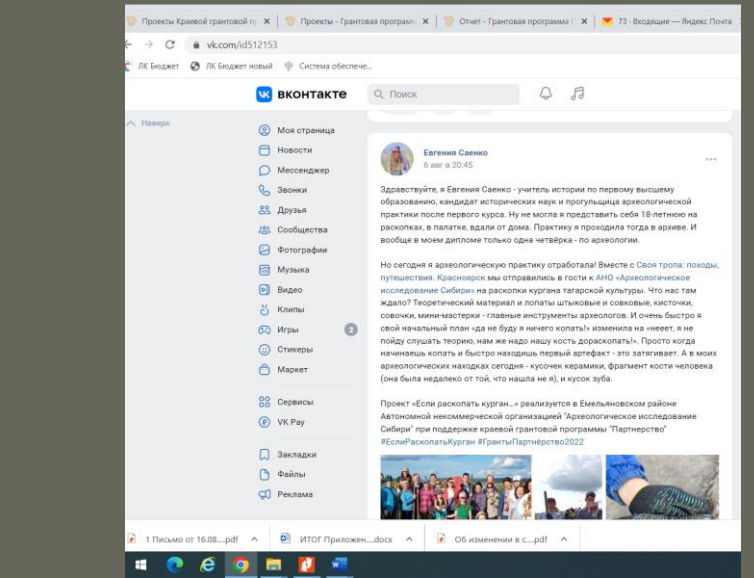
Проекты Краевой грантовой п ×
Проекты - Грантовая программа ×
Отчет - Грантовая программа ×
73 - Входящие — Яндекс Почта

vk.com/id512153

ЛК Бюджет
ЛК Бюджет новый
Система обеспече...

вконтакте
Поиск

Наверх

Моя страница
Новости
Мессенджер
Звонки
Друзья
Сообщества
Фотографии
Музыка
Видео
Клипы
Игры 2
Стикеры
Маркет
Сервисы
VK Pay
Закладки
Файлы
Реклама

Евгения Саенко
6 авг в 20:45

Здравствуйте, я Евгения Саенко - учитель истории по первому высшему образованию, кандидат исторических наук и прогульщица археологической практики после первого курса. Ну не могла я представить себя 18-летнюю на раскопках, в палатке, вдали от дома. Практику я проходила тогда в архиве. И вообще в моем дипломе только одна четвёрка - по археологии.

Но сегодня я археологическую практику отработала! Вместе с Своя тропа: походы, путешествия. Красноярск мы отправились в гости к АНО «Археологическое исследование Сибири» на раскопки кургана тагарской культуры. Что нас там ждало? Теоретический материал и лопаты штыковые и совковые, кисточки, совочки, мини-мастерки - главные инструменты археологов. И очень быстро я свой начальный план «да не буду я ничего копать!» изменила на «нееет, я не пойду слушать теорию, нам же надо нашу кость докопать!». Просто когда начинаешь копать и быстро находишь первый артефакт - это затягивает. А в моих археологических находках сегодня - кусочек керамики, фрагмент кости человека (она была недалеко от той, что нашла не я), и кусок зуба.

Проект «Если раскопать курган...» реализуется в Емельяновском районе Автономной некоммерческой организацией "Археологическое исследование Сибири" при поддержке краевой грантовой программы "Партнерство" #ЕслиРаскопатьКурган #ГрантыПартнёрство2022

1 Письмо от 16.08....pdf
ИТОГ Приложен....docx
Об изменении в с....pdf